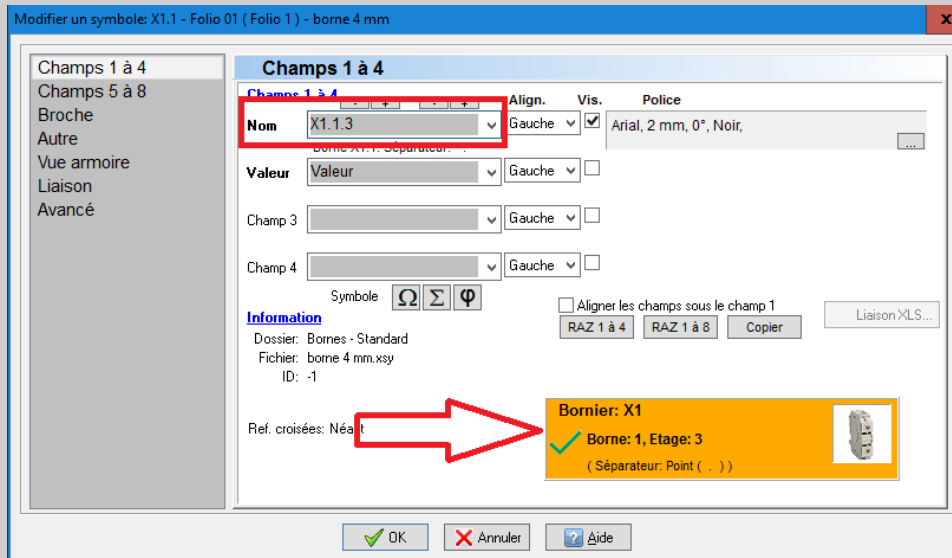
Modifier un symbole: X1.1 - Folio 01 ( Folio 1 ) - borne 4 mm

Champs 1 à 4
Champs 5 à 8
Broche
Autre
Vue armoire
Liaison
Avancé

Champs 1 à 4

Champs 1 à 4
- + - +
Align.
Vis.
Police

Nom X1.1.3 Gauche
Arial, 2 mm, 0°, Noir,
...
Borne X1.1. Séparateur: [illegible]

Valeur Valeur Gauche

Champ 3 Gauche

Champ 4 Gauche

Symbole Ω Σ φ

Aligner les champs sous le champ 1
RAZ 1 à 4 RAZ 1 à 8 Copier
Liaison XLS...

Information
Dossier: Bornes - Standard
Fichier: borne 4 mm.xsy
ID: -1

Ref. croisées: Néant

Bornier: X1
Borne: 1, Etage: 3
( Séparateur: Point ( . ) )

OK Annuler Aide